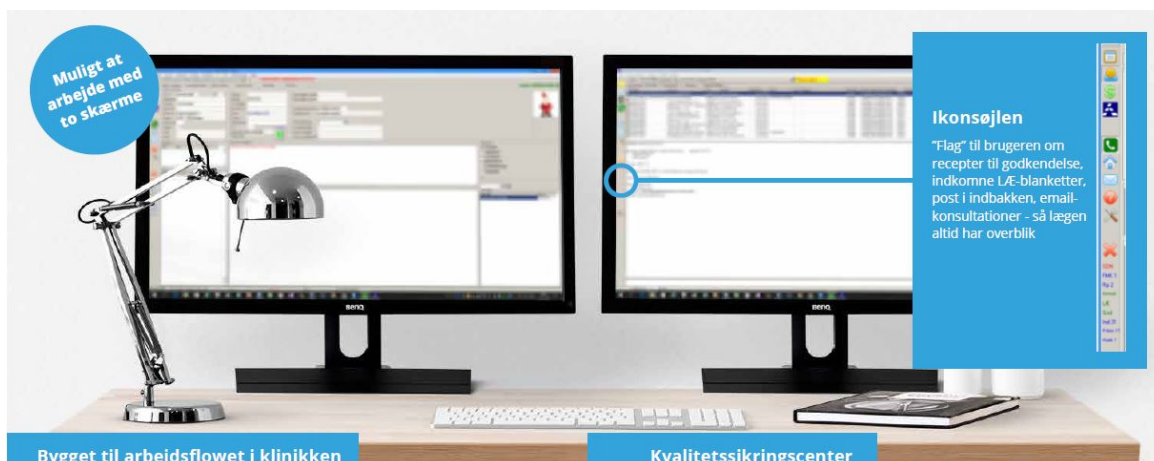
Muligt at arbejde med to skærme

Ikonsøjlen

"Flag" til brugeren om recepter til godkendelse, indkomne LÆ-blanketter, post i indbakken, email-konsultationer - så lægen altid har overblik

BenQ

BenQ

Bygget til arbejdsflowet i klinikken

Kvalitetssikringscenter